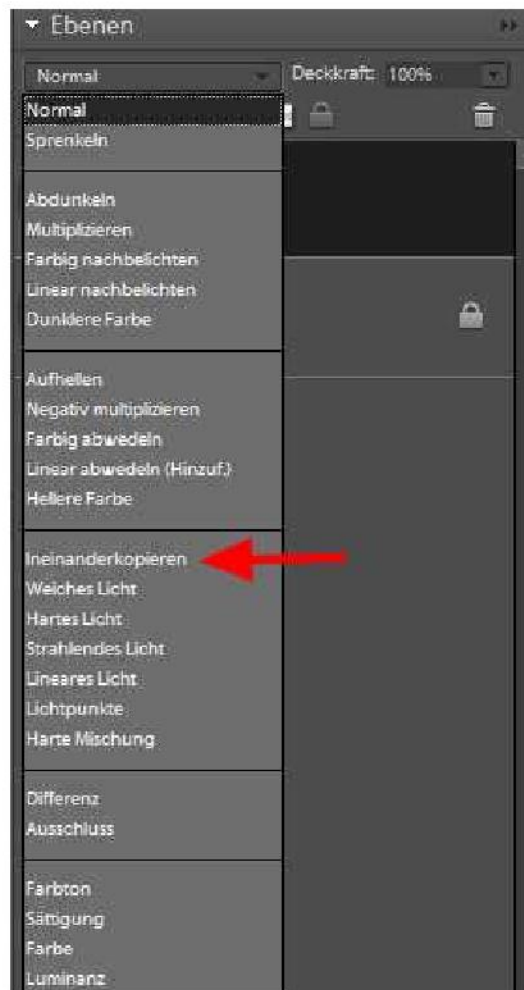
Ebenen

Normal
Deckkraft: 100%

Normal
Sprenkeln

Abdunkeln
Multiplizieren
Farbig nachbelichten
Linear nachbelichten
Dunklere Farbe

Aufhellen
Negativ multiplizieren
Farbig abwedeln
Linear abwedeln (Hinzuf.)
Hellere Farbe

Ineinanderkopieren
Weiches Licht
Hartes Licht
Strahlendes Licht
Lineares Licht
Lichtpunkte
Harte Mischung

Differenz
Ausschluss

Farbton
Sättigung
Farbe
Luminanz